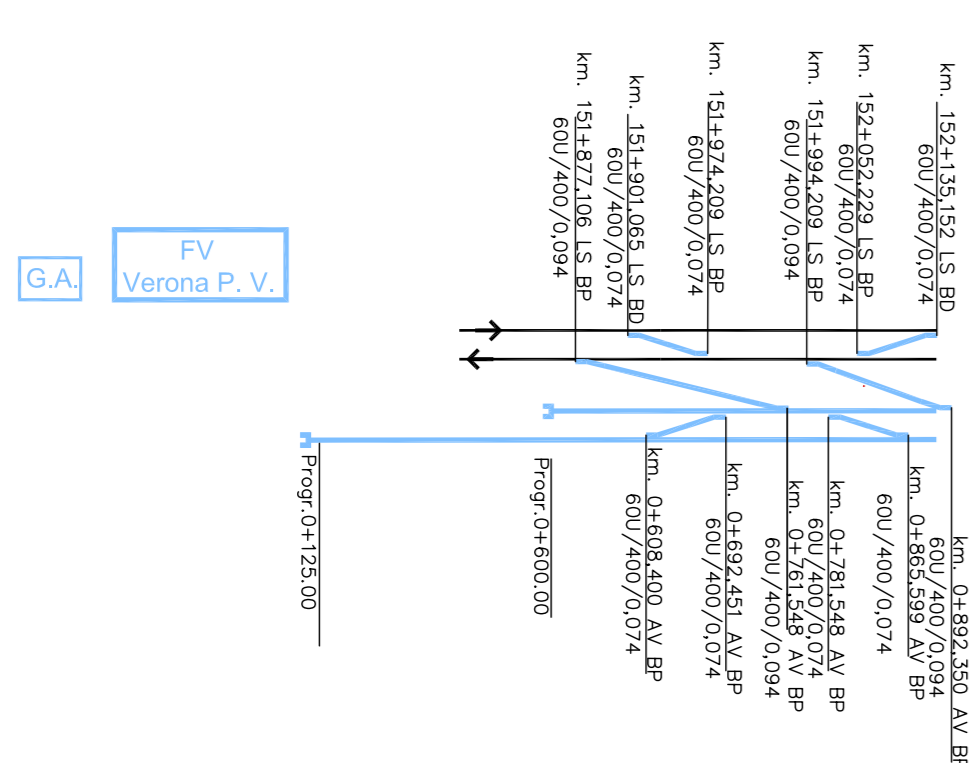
G.A.

FV
Verona P. V.

km. 151+877,106 LS BP
60U/400/0,094

km. 151+901,065 LS BD
60U/400/0,074

km. 151+974,209 LS BP
60U/400/0,074

km. 151+994,209 LS BP
60U/400/0,094

km. 152+052,229 LS BP
60U/400/0,074

km. 152+135,152 LS BD
60U/400/0,074

Progr.0+125.00

Progr.0+600.00

km. 0+608,400 AV BP
60U/400/0,074

km. 0+692,451 AV BP
60U/400/0,074

km. 0+761,548 AV BP
60U/400/0,094

km. 0+781,548 AV BP
60U/400/0,074

km. 0+865,599 AV BP
60U/400/0,074

km. 0+892,350 AV BP
60U/400/0,094